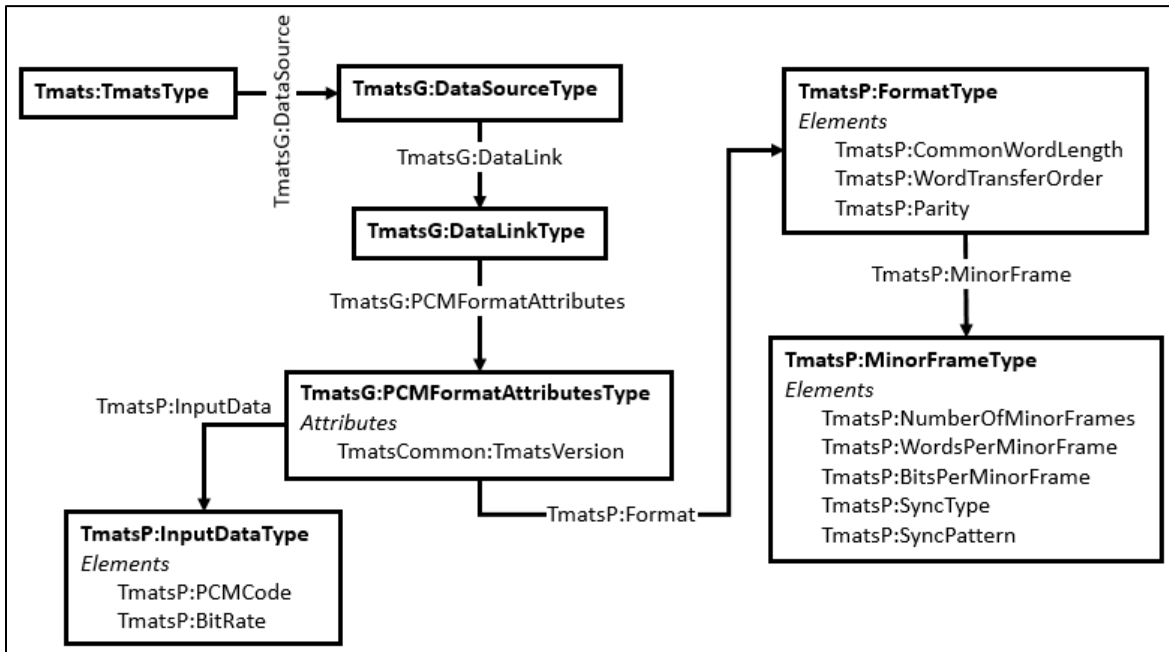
Tmats:TmatsType

TmatsG:DataSource

TmatsG:DataSourceType

TmatsG:DataLink

TmatsG:DataLinkType

TmatsG:PCMFormatAttributes

TmatsP:InputData

TmatsG:PCMFormatAttributesType
*Attributes*
TmatsCommon:TmatsVersion

TmatsP:InputDataType
*Elements*
TmatsP:PCMCode
TmatsP:BitRate

TmatsP:Format

TmatsP:FormatType
*Elements*
TmatsP:CommonWordLength
TmatsP:WordTransferOrder
TmatsP:Parity

TmatsP:MinorFrame

TmatsP:MinorFrameType
*Elements*
TmatsP:NumberOfMinorFrames
TmatsP:WordsPerMinorFrame
TmatsP:BitsPerMinorFrame
TmatsP:SyncType
TmatsP:SyncPattern